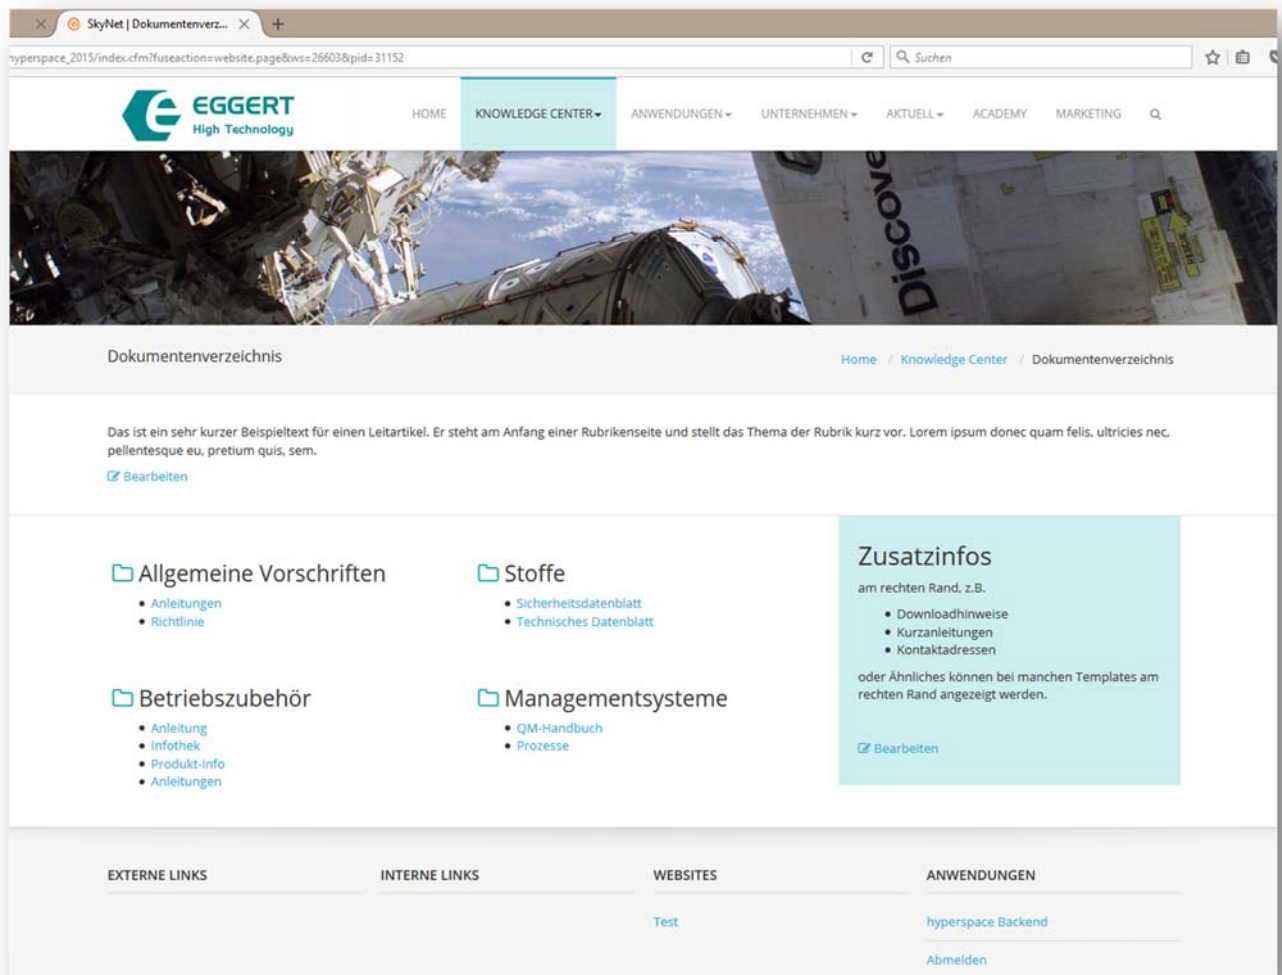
SkyNet | Dokumentenverz...

yperspace_2015/index.cfm?fuseaction=website.page&ws=26603&pid=31152

Suchen

EGGERT
High Technology

HOME
KNOWLEDGE CENTER
ANWENDUNGEN
UNTERNEHMEN
AKTUELL
ACADEMY
MARKETING

DISCOVE

Dokumentenverzeichnis

Home / Knowledge Center / Dokumentenverzeichnis

Das ist ein sehr kurzer Beispieltext für einen Leitartikel. Er steht am Anfang einer Rubrikenseite und stellt das Thema der Rubrik kurz vor. Lorem ipsum donec quam felis, ultricies nec, pellentesque eu, pretium quis, sem.

Bearbeiten

Allgemeine Vorschriften
- Anleitungen
- Richtlinie

Stoffe
- Sicherheitsdatenblatt
- Technisches Datenblatt

Betriebszubehör
- Anleitung
- Infothek
- Produkt-Info
- Anleitungen

Managementsysteme
- QM-Handbuch
- Prozesse

Zusatzinfos

am rechten Rand, z.B.
- Downloadhinweise
- Kurzanleitungen
- Kontaktadressen

oder Ähnliches können bei manchen Templates am rechten Rand angezeigt werden.

Bearbeiten

EXTERNE LINKS

INTERNE LINKS

WEBSITES

Test

ANWENDUNGEN

hyperspace Backend

Abmelden